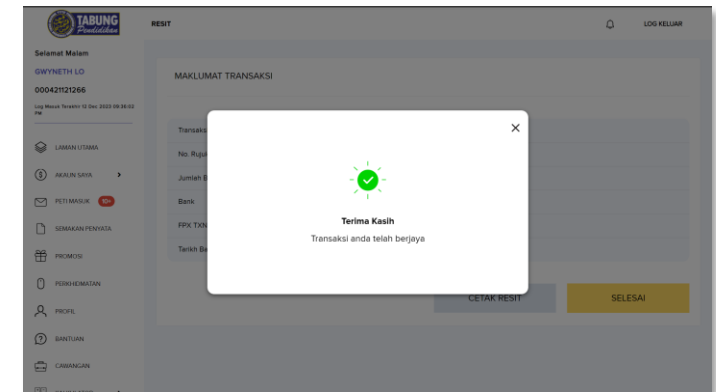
TABUNG Pendidikan

RESIT

LOG KELUAR

Selamat Malam

GWYNETH LO

000421121266

Log Masuk Terakhir 12 Dec 2023 09:36:02 PM

LAMAN UTAMA

AKAUN SAYA

PETI MASUK 10+

SEMAKAN PENYATA

PROMOSI

PERKHIDMATAN

PROFIL

BANTUAN

CAWANGAN

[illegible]

MAKLUMAT TRANSAKSI

Transaks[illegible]

No. Rujuk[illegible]

Jumlah B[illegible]

Bank

FPX TXN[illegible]

Tarikh Be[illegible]

×

Terima Kasih

Transaksi anda telah berjaya

CETAK RESIT

SELESAI